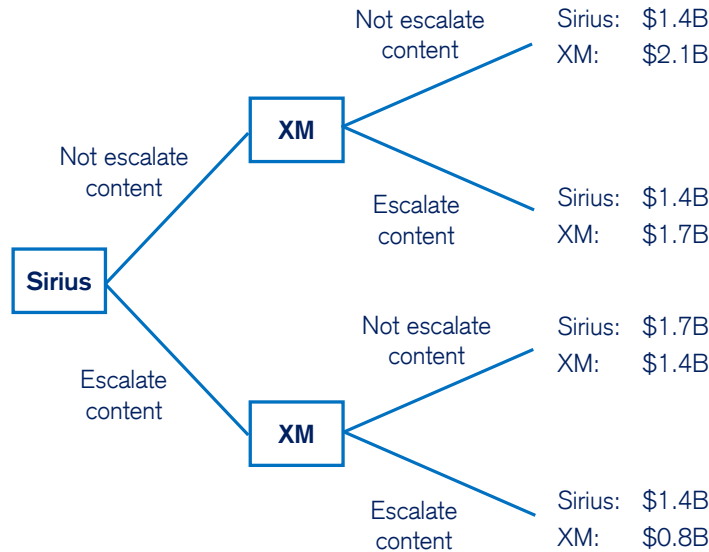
Sirius

Not escalate content

XM

Not escalate content

Sirius: $1.4B
XM: $2.1B

Escalate content

Sirius: $1.4B
XM: $1.7B

Escalate content

XM

Not escalate content

Sirius: $1.7B
XM: $1.4B

Escalate content

Sirius: $1.4B
XM: $0.8B